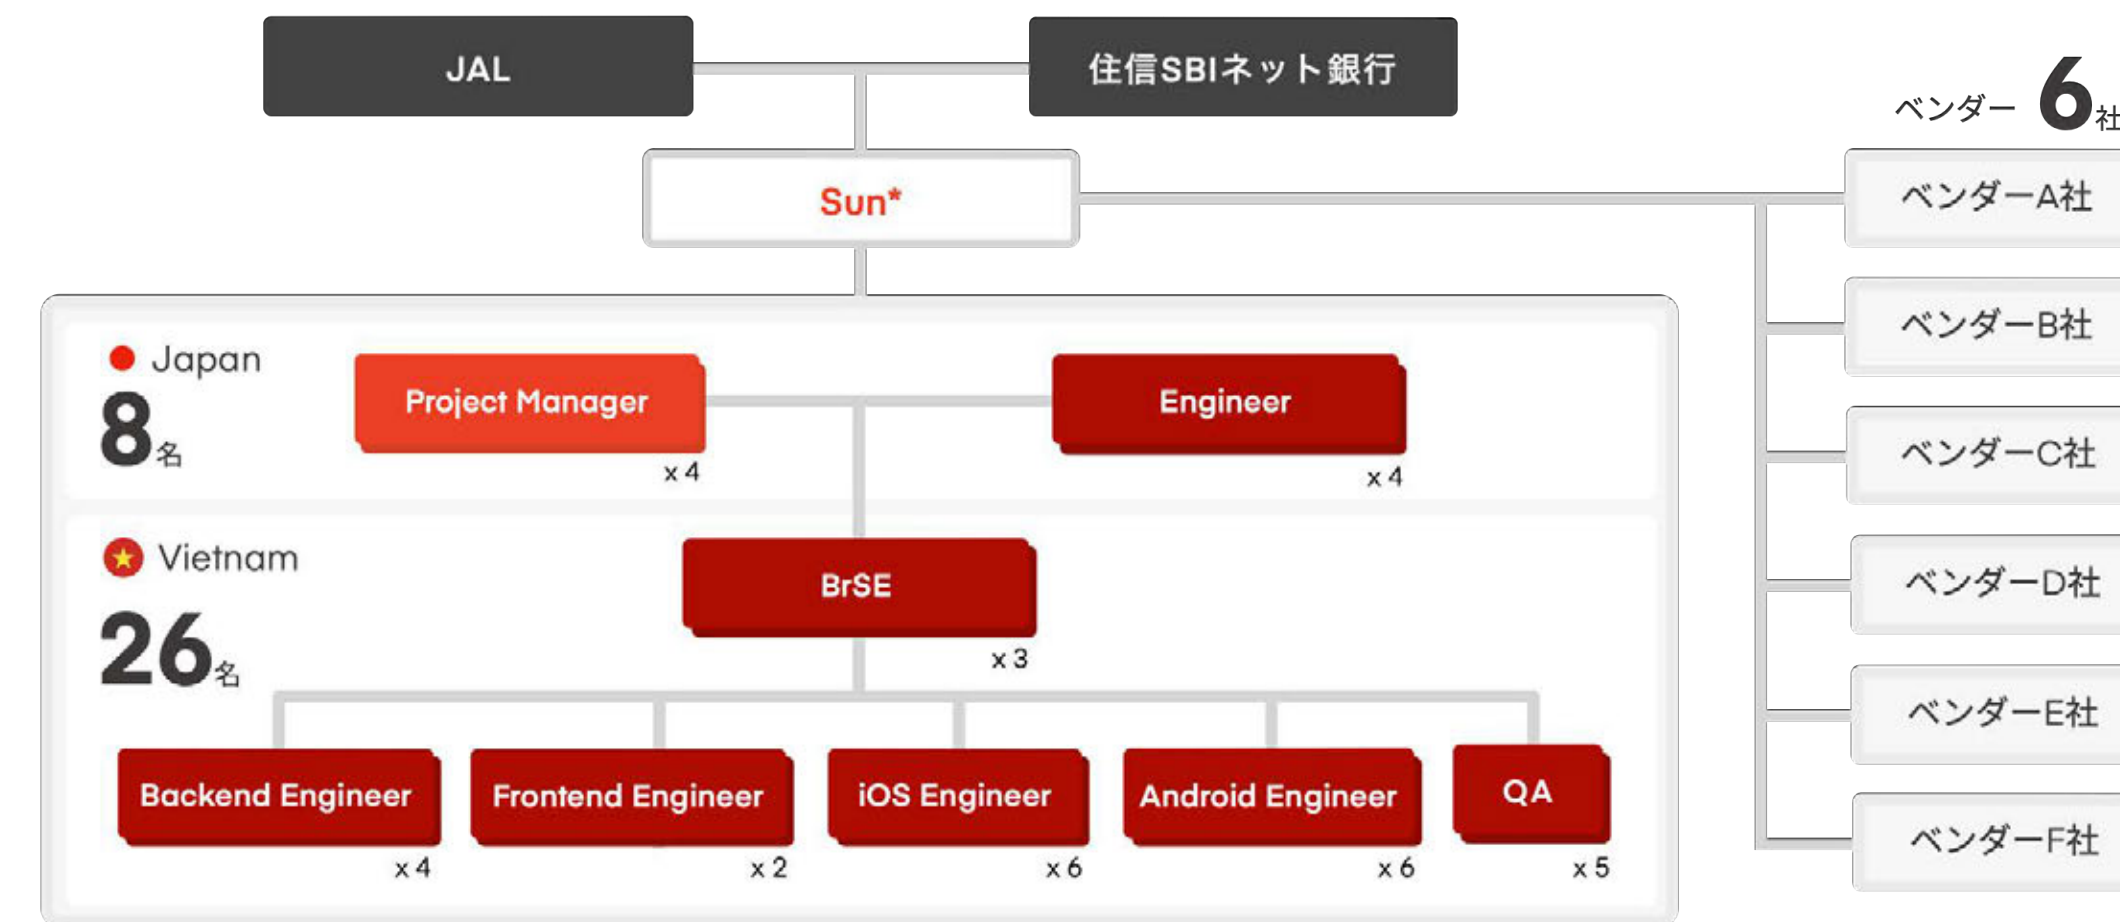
JAL

住信SBIネット銀行

ベンダー 6社

Sun*

ベンダーA社

ベンダーB社

ベンダーC社

ベンダーD社

ベンダーE社

ベンダーF社

Japan
8名

Project Manager
x 4

Engineer
x 4

Vietnam
26名

BrSE
x 3

Backend Engineer
x 4

Frontend Engineer
x 2

iOS Engineer
x 6

Android Engineer
x 6

QA
x 5